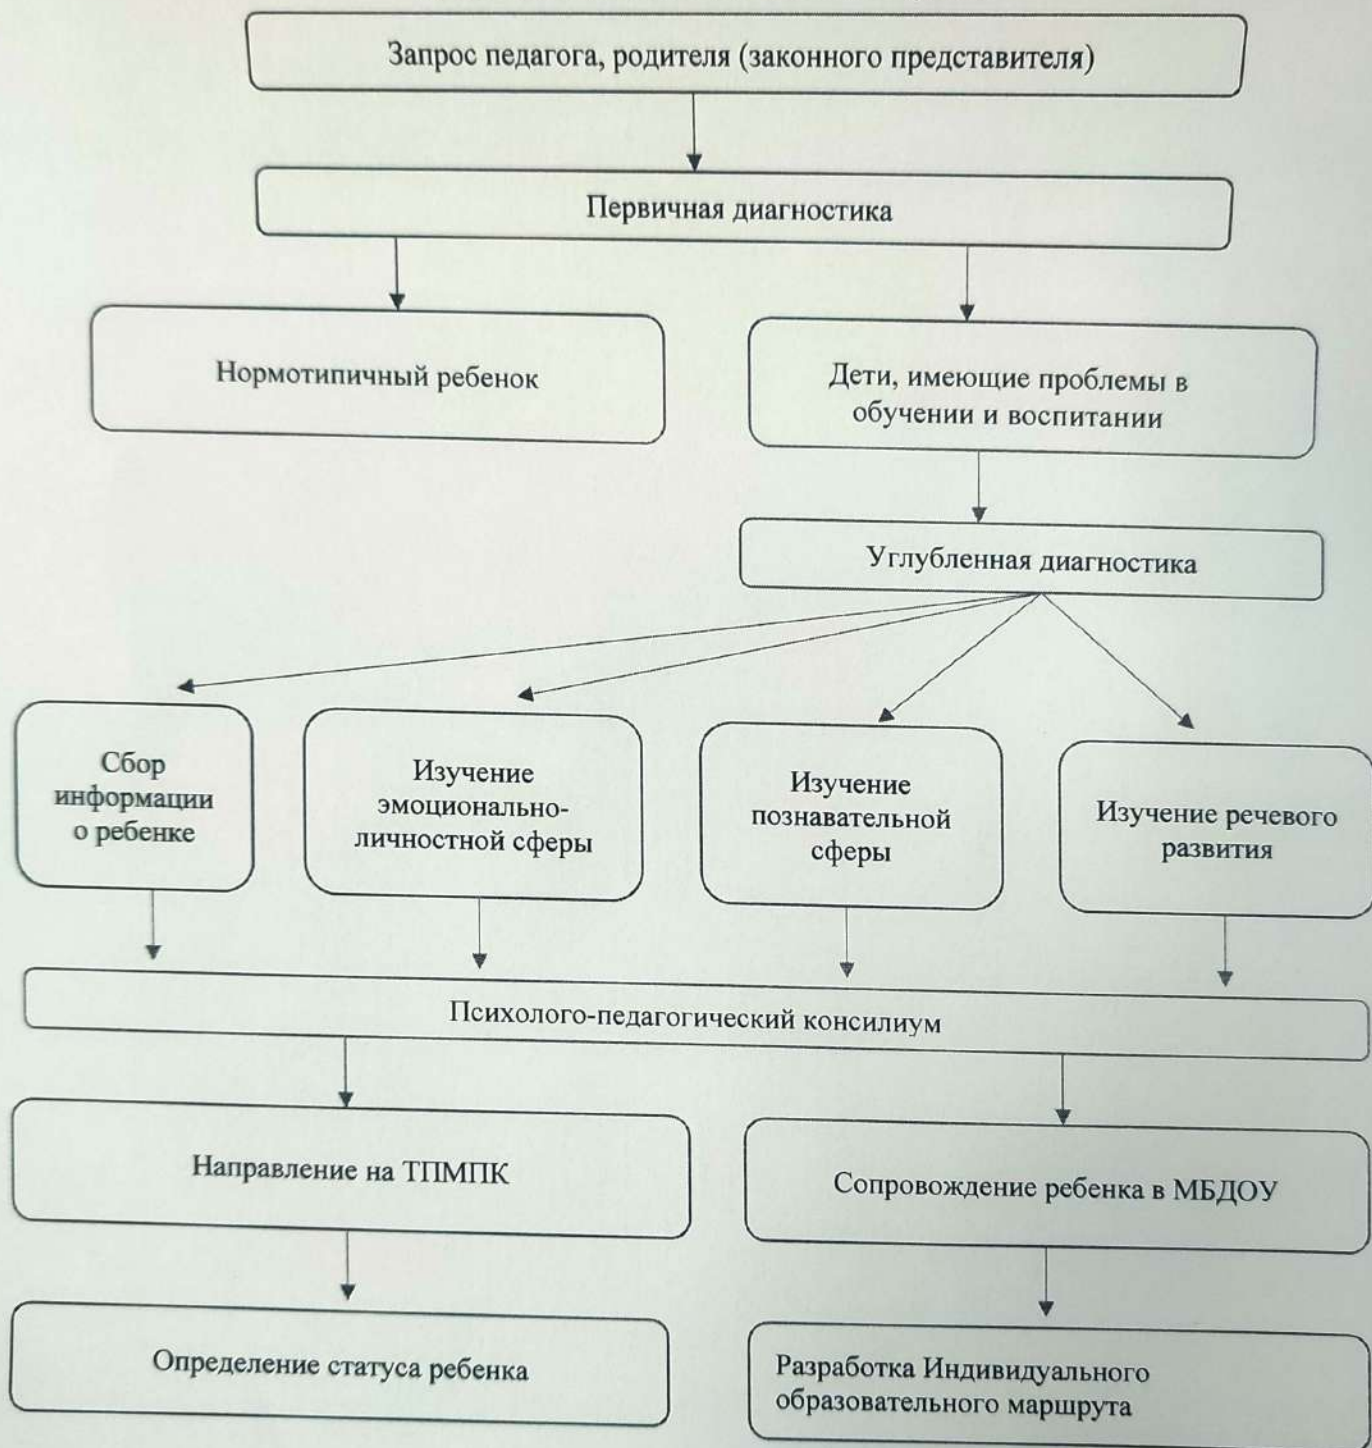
Запрос педагога, родителя (законного представителя)

Первичная диагностика

Нормотипичный ребенок

Дети, имеющие проблемы в обучении и воспитании

Углубленная диагностика

Сбор информации о ребенке

Изучение эмоционально-личностной сферы

Изучение познавательной сферы

Изучение речевого развития

Психолого-педагогический консилиум

Направление на ТПМПК

Сопровождение ребенка в МБДОУ

Определение статуса ребенка

Разработка Индивидуального образовательного маршрута